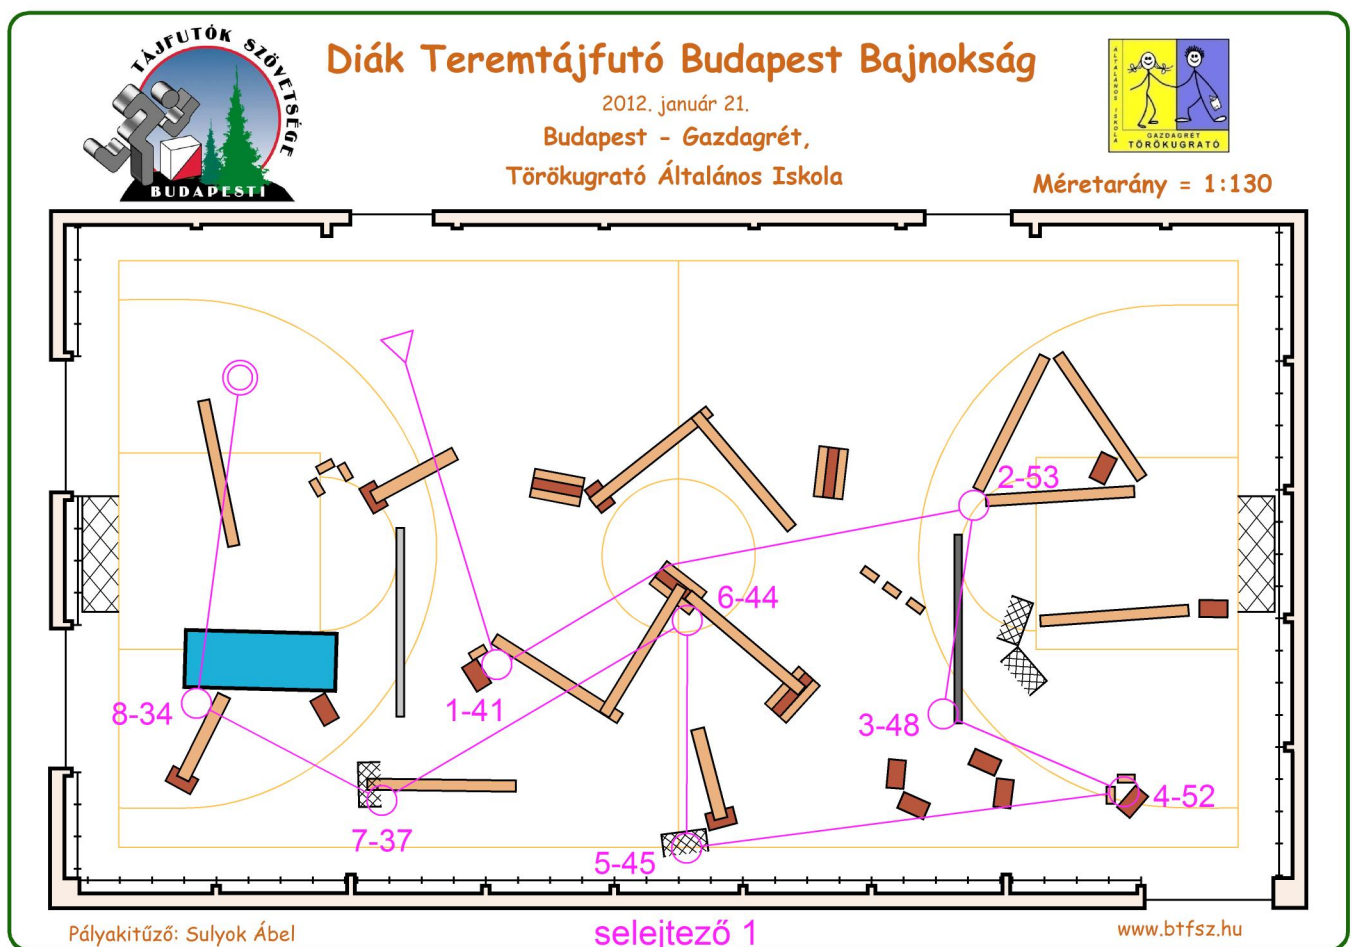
TÁJFUTÓK SZÖVETSÉGE BUDAPESTI

Diák Teremtájfutó Budapest Bajnokság

2012. január 21.

Budapest - Gazdagrét,

Törökugrató Általános Iskola

ÁLTALÁNOS ISKOLA GAZDAGRÉT TÖRÖKUGRATÓ

Méretarány = 1:130

2-53

6-44

1-41

8-34

3-48

4-52

7-37

5-45

Pályakitűző: Sulyok Ábel

selejtező 1

www.btfsz.hu